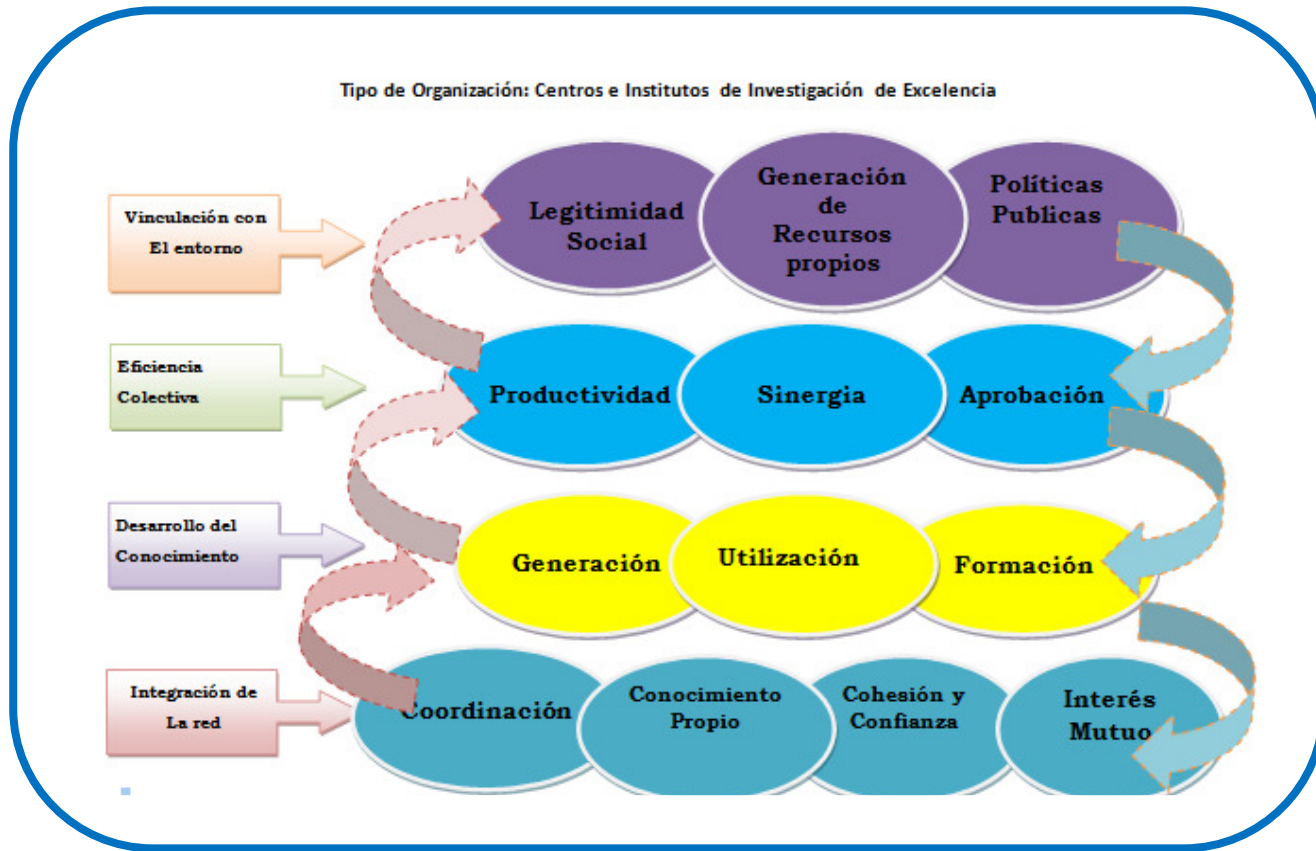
Tipo de Organización: Centros e Institutos de Investigación de Excelencia

Vinculación con El entorno

Legitimidad Social

Generación de Recursos propios

Políticas Publicas

Eficiencia Colectiva

Productividad

Sinergia

Aprobación

Desarrollo del Conocimiento

Generación

Utilización

Formación

Integración de La red

Coordinación

Conocimiento Propio

Cohesión y Confianza

Interés Mutuo